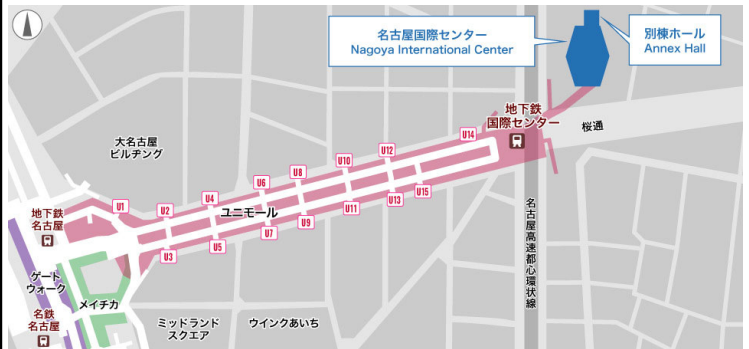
名古屋国際センター
Nagoya International Center

別棟ホール
Annex Hall

地下鉄
国際センター

桜通

大名古屋
ビルヂング

U14
U12
U10
U8
U6
U4
U2
U1
U15
U13
U11
U9
U7
U5
U3

ユニモール

地下鉄
名古屋

ゲート
ウォーク

メイチカ

名鉄
名古屋

ミッドランド
スクエア

ウインクあいち

名古屋高速都心環状線